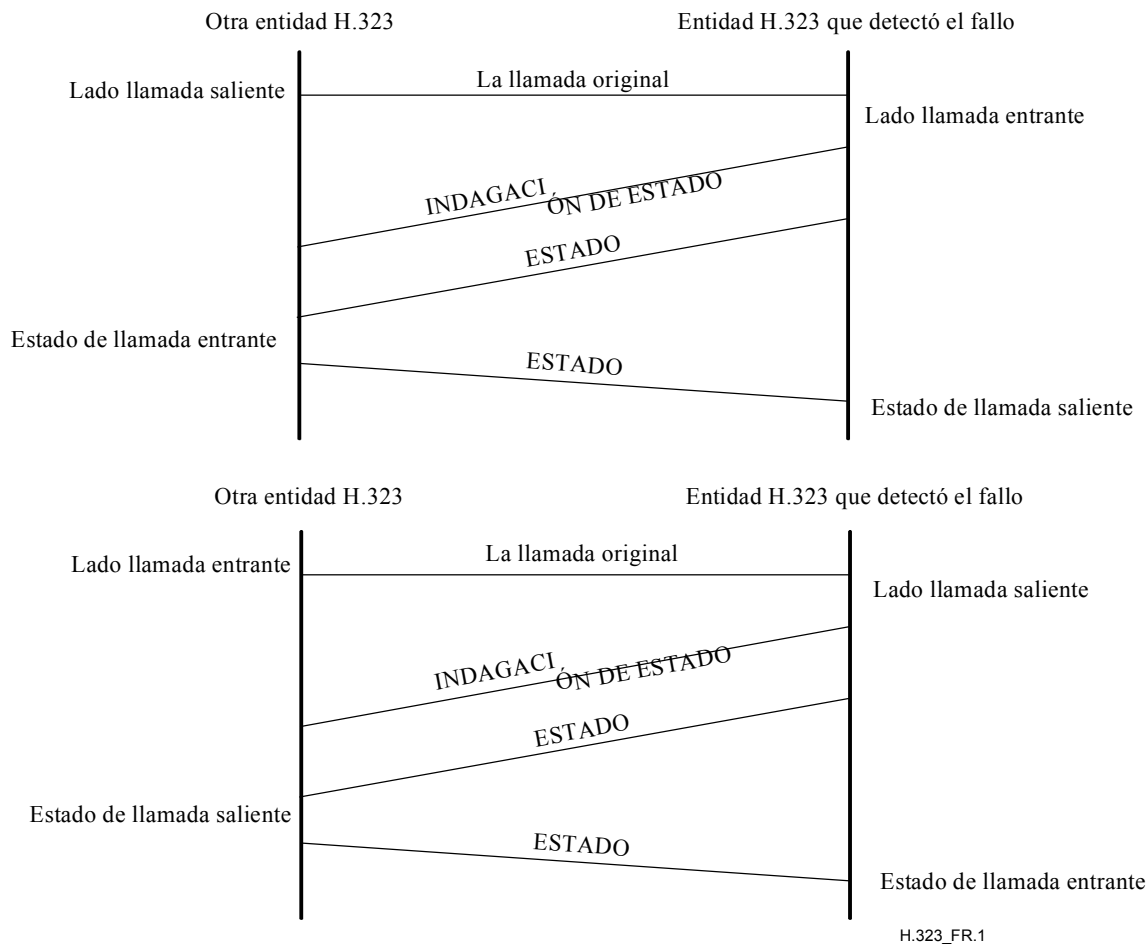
Otra entidad H.323

Entidad H.323 que detectó el fallo

Lado llamada saliente

La llamada original

Lado llamada entrante

INDAGACIÓN DE ESTADO

ESTADO

Estado de llamada entrante

ESTADO

Estado de llamada saliente

Otra entidad H.323

Entidad H.323 que detectó el fallo

Lado llamada entrante

La llamada original

Lado llamada saliente

INDAGACIÓN DE ESTADO

ESTADO

Estado de llamada saliente

ESTADO

Estado de llamada entrante

H.323_FR.1